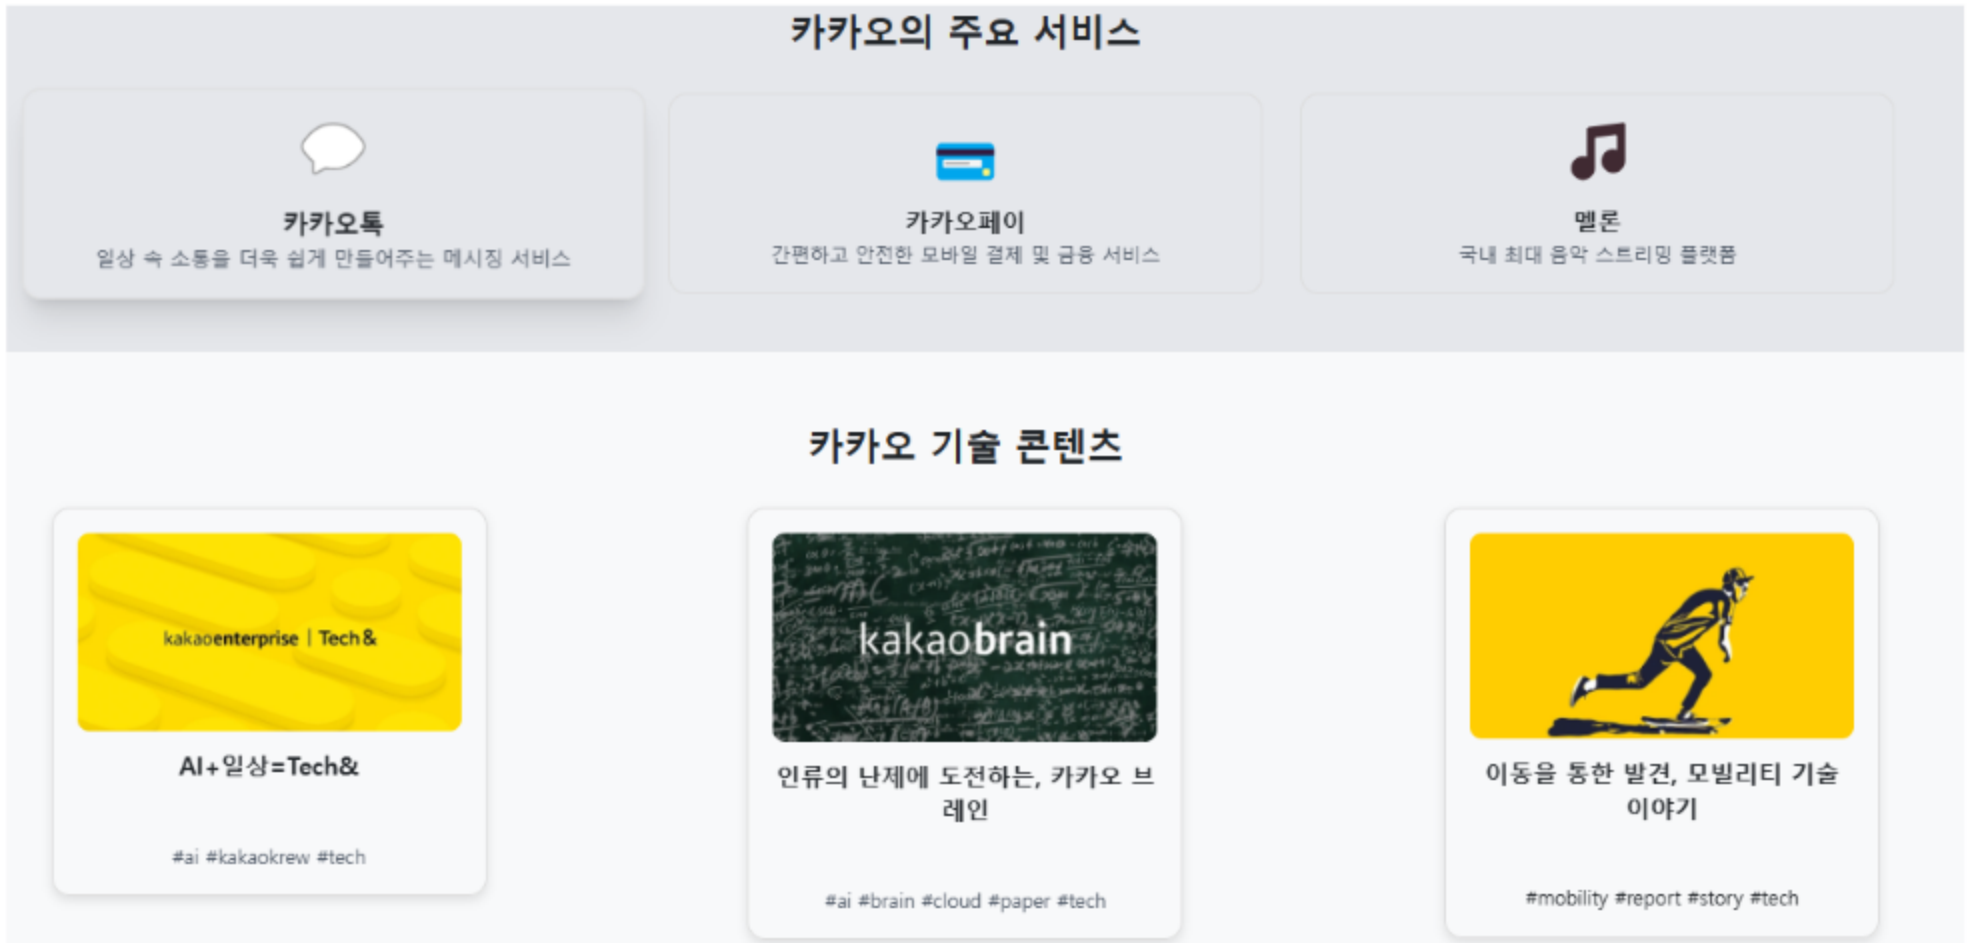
카카오의 주요 서비스

카카오톡
일상 속 소통을 더욱 쉽게 만들어주는 메시징 서비스

카카오페이
간편하고 안전한 모바일 결제 및 금융 서비스

멜론
국내 최대 음악 스트리밍 플랫폼

카카오 기술 콘텐츠

kakaoenterprise | Tech&

AI+일상=Tech&

#ai #kakaokrew #tech

kakaobrain

인류의 난제에 도전하는, 카카오 브레인

#ai #brain #cloud #paper #tech

이동을 통한 발견, 모빌리티 기술 이야기

#mobility #report #story #tech